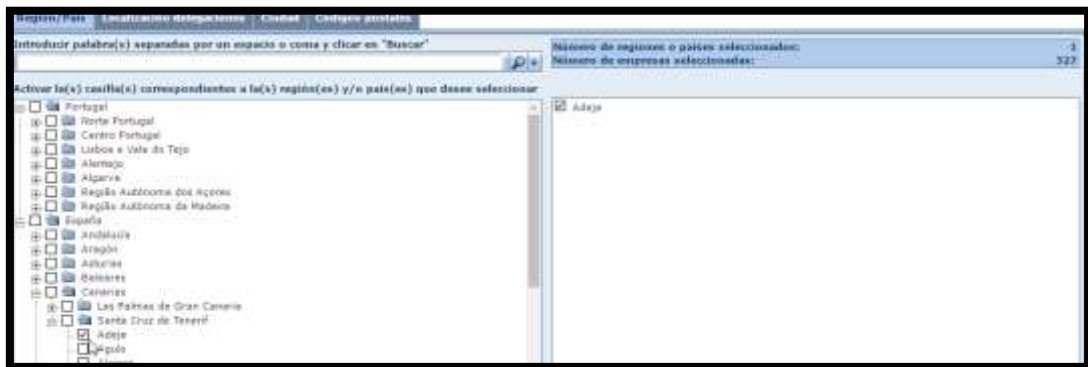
Región/País | Localización delegaciones | Ciudad | Códigos postales

Introducir palabra(s) separadas por un espacio o coma y clicar en "Buscar"

Número de regiones o países seleccionados: 1
Número de empresas seleccionadas: 327

Activar la(s) casilla(s) correspondientes a la(s) región(es) y/o país(es) que desee seleccionar

Portugal
Norte Portugal
Centro Portugal
Lisboa e Vale do Tejo
Alentejo
Algarve
Região Autónoma dos Açores
Região Autónoma da Madeira
España
Andalucía
Aragón
Asturias
Baleares
Canarias
Las Palmas de Gran Canaria
Santa Cruz de Tenerif
Adeje
Agulo
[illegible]

Adeje